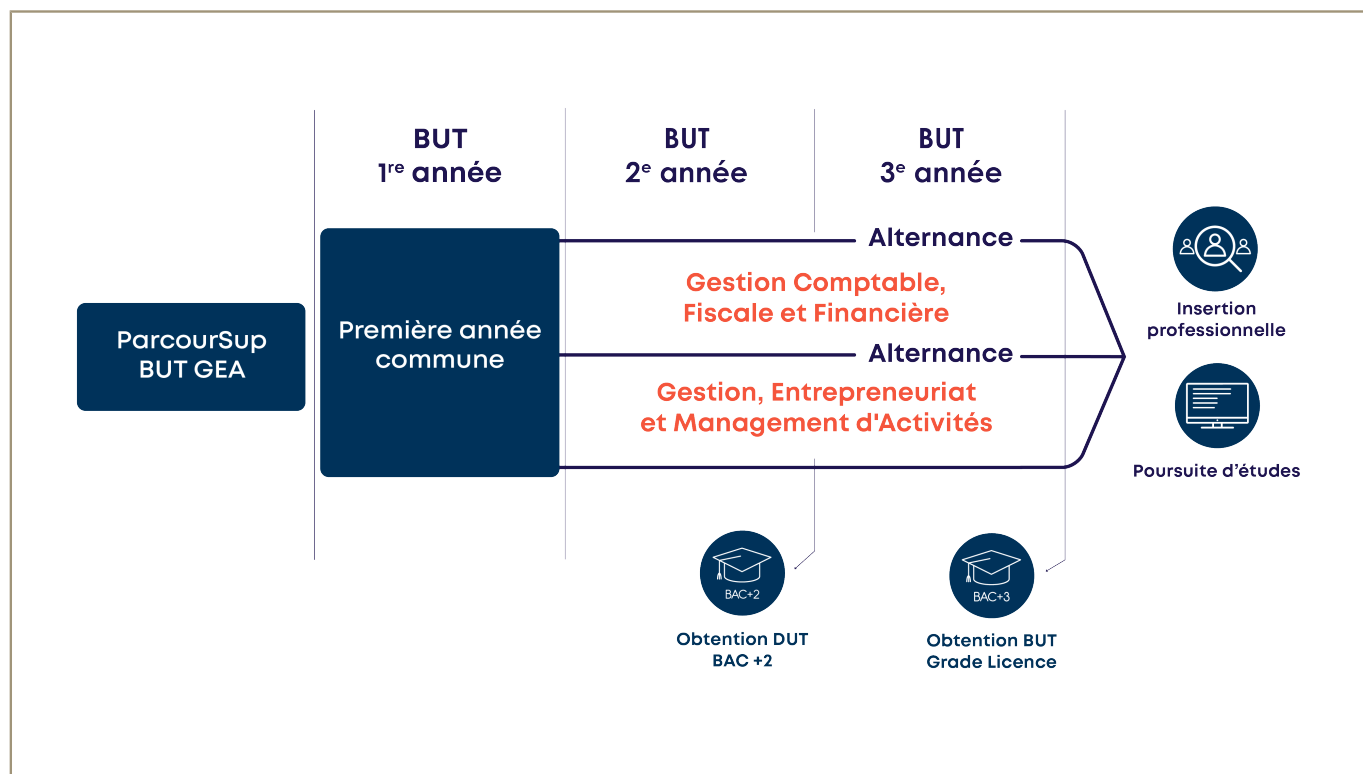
BUT
1$^{re}$ année

BUT
2$^{e}$ année

BUT
3$^{e}$ année

ParcourSup
BUT GEA

Première année commune

Alternance

Gestion Comptable, Fiscale et Financière

Alternance

Gestion, Entrepreneuriat et Management d'Activités

Insertion professionnelle

Poursuite d'études

BAC+2

Obtention DUT
BAC +2

BAC+3

Obtention BUT
Grade Licence